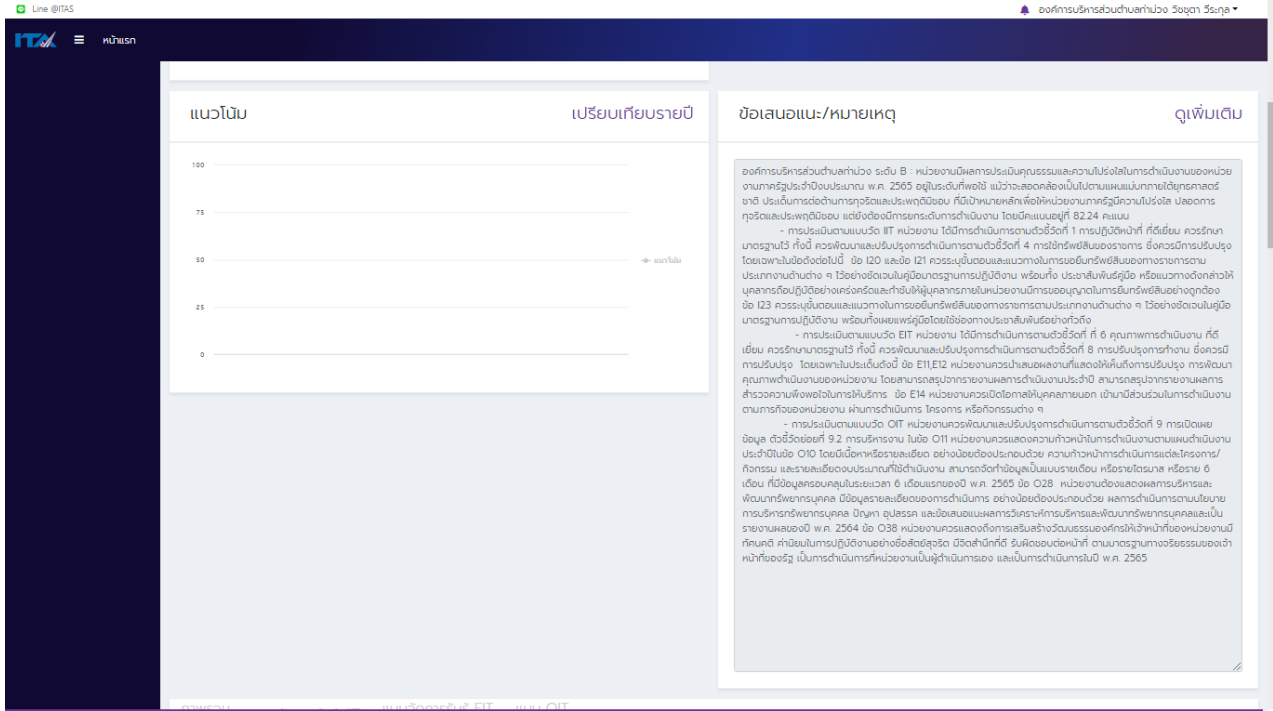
Line @ITAS

องค์การบริหารส่วนตำบลท่าม่วง วัชชุดา วีระกุล

ITAS หน้าแรก

แนวโน้ม

เปรียบเทียบรายปี

100

75

50

25

0

แนวโน้ม

ข้อเสนอแนะ/หมายเหตุ

ดูเพิ่มเติม

องค์การบริหารส่วนตำบลท่าม่วง ระดับ B : หน่วยงานมีผลการประเมินคุณธรรมและความโปร่งใสในการดำเนินงานของหน่วยงานภาครัฐประจำปีงบประมาณ พ.ศ. 2565 อยู่ในระดับที่พอใช้ แม้ว่าจะสอดคล้องเป็นไปตามแผนแม่บทภายใต้ยุทธศาสตร์ชาติ ประเด็นการต่อต้านการทุจริตและประพฤติมิชอบ ที่มีเป้าหมายหลักเพื่อให้หน่วยงานภาครัฐมีความโปร่งใส ปลอดการทุจริตและประพฤติมิชอบ แต่ยังต้องมีการยกระดับการดำเนินงาน โดยมีคะแนนอยู่ที่ 82.24 คะแนน

- การประเมินตามแบบวัด IIT หน่วยงาน ได้มีการดำเนินการตามตัวชี้วัดที่ 1 การปฏิบัติหน้าที่ ที่ดีเยี่ยม ควรรักษามาตรฐานไว้ ทั้งนี้ ควรพัฒนาและปรับปรุงการดำเนินการตามตัวชี้วัดที่ 4 การใช้ทรัพย์สินของราชการ ซึ่งควรมีการปรับปรุง โดยเฉพาะในข้อดังต่อไปนี้ ข้อ I20 และข้อ I21 ควรระบุขั้นตอนและแนวทางในการขอยืมทรัพย์สินของทางราชการตามประเภทงานด้านต่าง ๆ ไว้อย่างชัดเจนในคู่มือมาตรฐานการปฏิบัติงาน พร้อมทั้ง ประชาสัมพันธ์คู่มือ หรือแนวทางดังกล่าวให้บุคลากรถือปฏิบัติอย่างเคร่งครัดและทำชัยให้ผู้บุคลากรภายในหน่วยงานมีการขออนุญาตในการยืมทรัพย์สินอย่างถูกต้อง ข้อ I23 ควรระบุขั้นตอนและแนวทางในการขอยืมทรัพย์สินของทางราชการตามประเภทงานด้านต่าง ๆ ไว้อย่างชัดเจนในคู่มือมาตรฐานการปฏิบัติงาน พร้อมทั้งเผยแพร่คู่มือโดยใช้ช่องทางประชาสัมพันธ์อย่างทั่วถึง

- การประเมินตามแบบวัด EIT หน่วยงาน ได้มีการดำเนินการตามตัวชี้วัดที่ ที่ 6 คุณภาพการดำเนินงาน ที่ดีเยี่ยม ควรรักษามาตรฐานไว้ ทั้งนี้ ควรพัฒนาและปรับปรุงการดำเนินการตามตัวชี้วัดที่ 8 การปรับปรุงการทำงาน ซึ่งควรมีการปรับปรุง โดยเฉพาะในประเด็นดังนี้ ข้อ E11,E12 หน่วยงานควรนำเสนอผลงานที่แสดงให้เห็นถึงการปรับปรุง การพัฒนาคุณภาพดำเนินงานของหน่วยงาน โดยสามารถสรุปจากรายงานผลการดำเนินงานประจำปี สามารถสรุปจากรายงานผลการสำรวจความพึงพอใจในการให้บริการ ข้อ E14 หน่วยงานควรเปิดโอกาสให้บุคคลภายนอก เข้ามามีส่วนร่วมในการดำเนินงานตามภารกิจของหน่วยงาน ผ่านการดำเนินการ โครงการ หรือกิจกรรมต่าง ๆ

- การประเมินตามแบบวัด OIT หน่วยงานควรพัฒนาและปรับปรุงการดำเนินการตามตัวชี้วัดที่ 9 การเปิดเผยข้อมูล ตัวชี้วัดย่อยที่ 9.2 การบริหารงาน ในข้อ O11 หน่วยงานควรแสดงความก้าวหน้าในการดำเนินงานตามแผนดำเนินงานประจำปีในข้อ O10 โดยมีเนื้อหาหรือรายละเอียด อย่างน้อยต้องประกอบด้วย ความก้าวหน้าการดำเนินการแต่ละโครงการ/กิจกรรม และรายละเอียดงบประมาณที่ใช้ดำเนินงาน สามารถจัดทำข้อมูลเป็นแบบรายเดือน หรือรายไตรมาส หรือราย 6 เดือน ที่มีข้อมูลครอบคลุมในระยะเวลา 6 เดือนแรกของปี พ.ศ. 2565 ข้อ O28 หน่วยงานต้องแสดงผลการบริหารและพัฒนาทรัพยากรบุคคล มีข้อมูลรายละเอียดของการดำเนินการ อย่างน้อยต้องประกอบด้วย ผลการดำเนินการตามนโยบายการบริหารทรัพยากรบุคคล ปัญหา อุปสรรค และข้อเสนอแนะผลการวิเคราะห์การบริหารและพัฒนาทรัพยากรบุคคลและเป็นรายงานผลของปี พ.ศ. 2564 ข้อ O38 หน่วยงานควรแสดงถึงการเสริมสร้างวัฒนธรรมองค์กรให้เจ้าหน้าที่ของหน่วยงานมีทัศนคติ ค่านิยมในการปฏิบัติงานอย่างซื่อสัตย์สุจริต มีจิตสำนึกที่ดี รับผิดชอบต่อหน้าที่ ตามมาตรฐานทางจริยธรรมของเจ้าหน้าที่ของรัฐ เป็นการดำเนินการที่หน่วยงานเป็นผู้ดำเนินการเอง และเป็นการดำเนินการในปี พ.ศ. 2565

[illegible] แบบวัดการรับรู้ EIT แบบ OIT